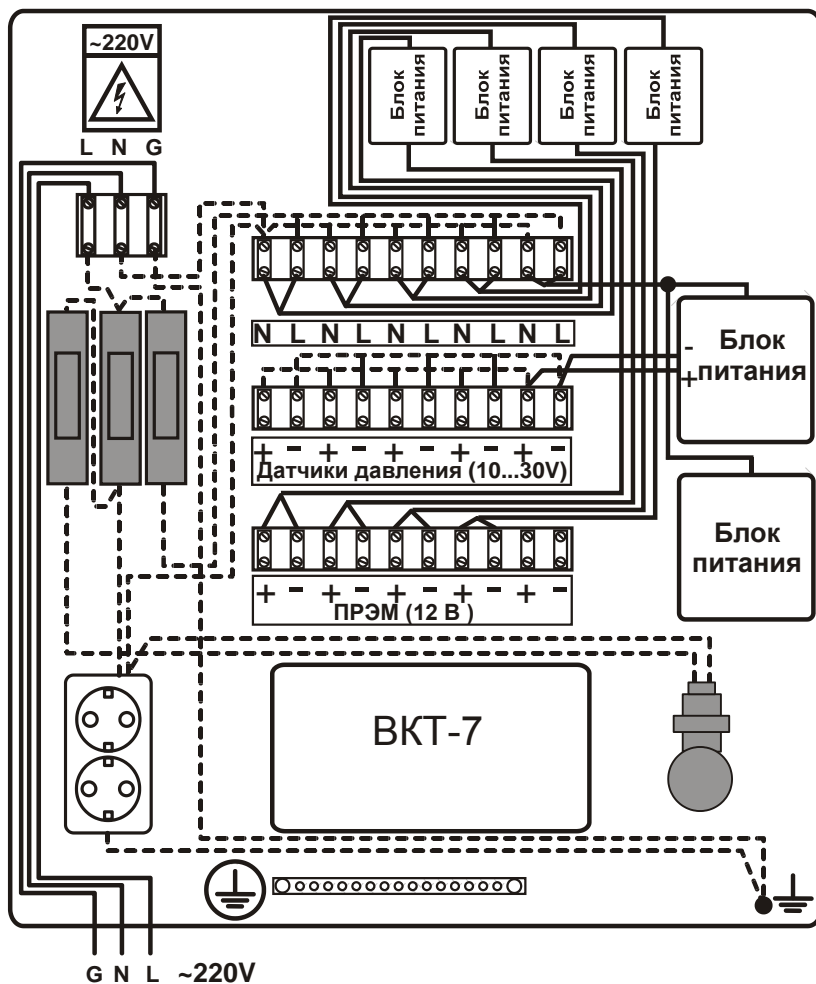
~220V

L N G

Блок питания

Блок питания

Блок питания

Блок питания

N L N L N L N L N L

Блок питания

- +

+ - + - + - + - + -

Датчики давления (10...30V)

Блок питания

+ - + - + - + - + -

ПРЭМ (12 В )

ВКТ-7

G N L ~220V